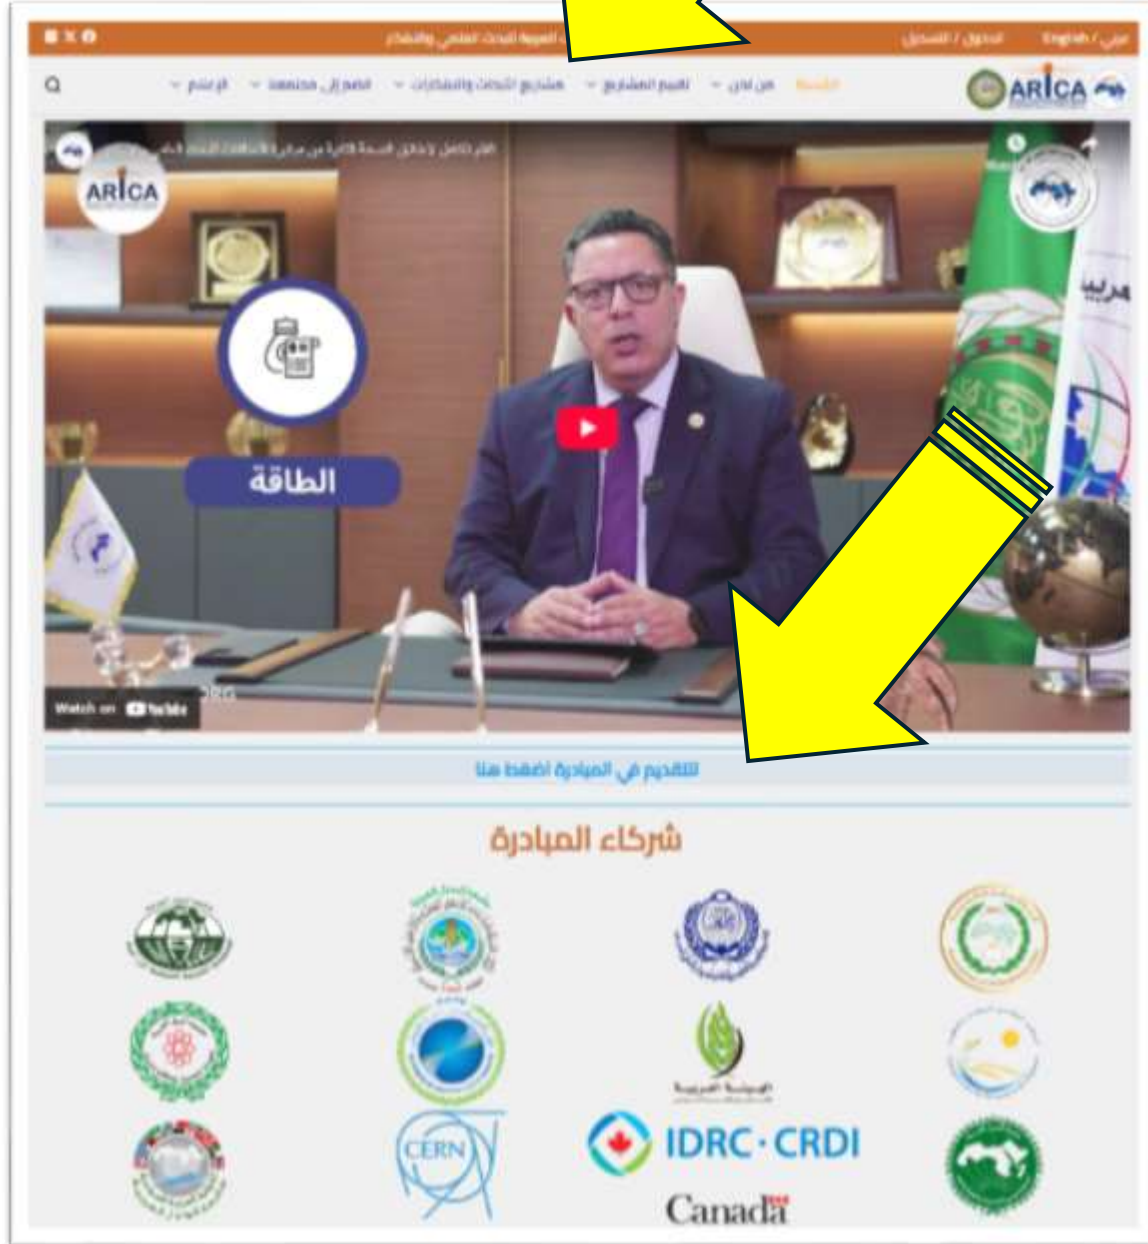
العربية للبحث العلمي والابتكار

الدخول / التسجيل

English / عربي

ARICA

الرئيسية من نحن تقييم المشاريع مشاريع الشبكات والمبادرات مصادر مجتمعية الدعم

ARICA

الطاقة

Watch on YouTube

للتقديم في المبادرة اضغط هنا

شركاء المبادرة

الهيئة العربية

CERN

IDRC · CRDI

Canada